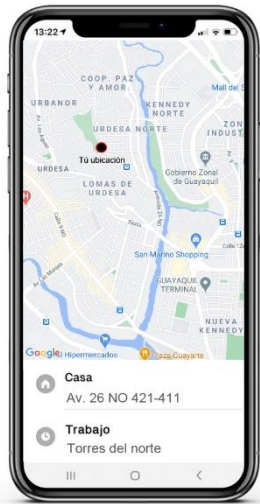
13:22

COOP. PAZ Y AMOR

URBANOR

KENNEDY NORTE

Mall del S

ZONA INDUSTRI

URDESA NORTE

Tú ubicación

Gobierno Zonal de Guayaquil

URDESA

LOMAS DE URDESA

San Marino Shopping

GUAYAQUIL TERMINAL

NUEVA KENNEDY

Google

Hipermercados

Plaza Cuayarte

Casa

Av. 26 NO 421-411

Trabajo

Torres del norte